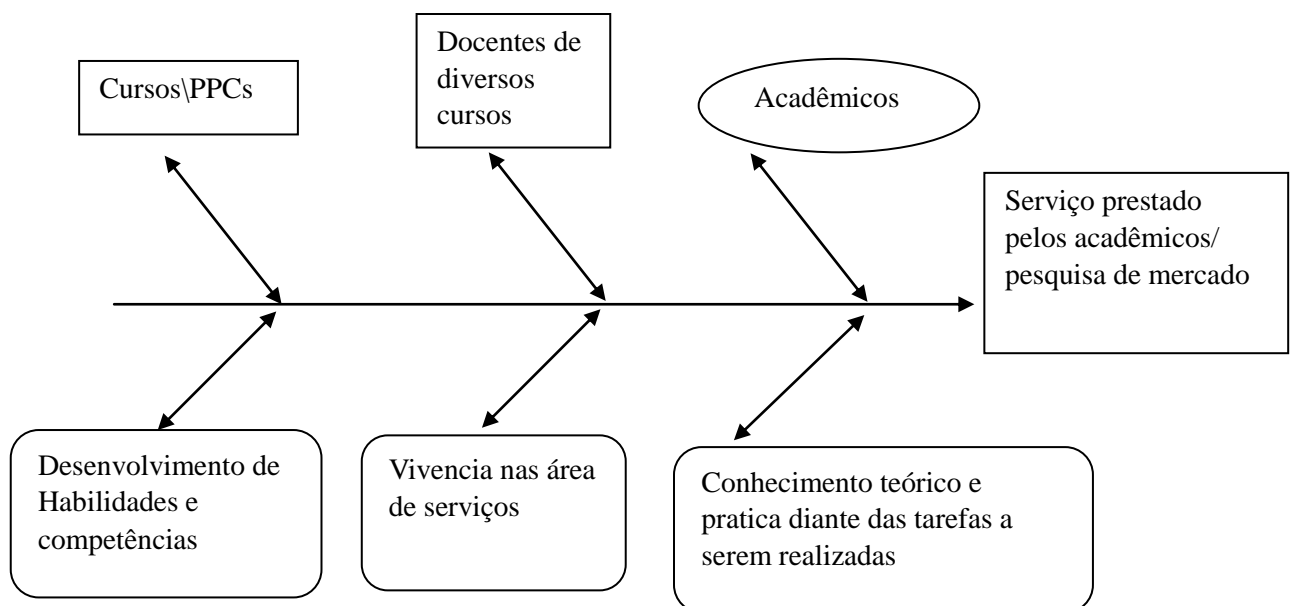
Cursos\PPCs

Docentes de diversos cursos

Acadêmicos

Serviço prestado pelos acadêmicos/ pesquisa de mercado

Desenvolvimento de Habilidades e competências

Vivencia nas área de serviços

Conhecimento teórico e pratica diante das tarefas a serem realizadas